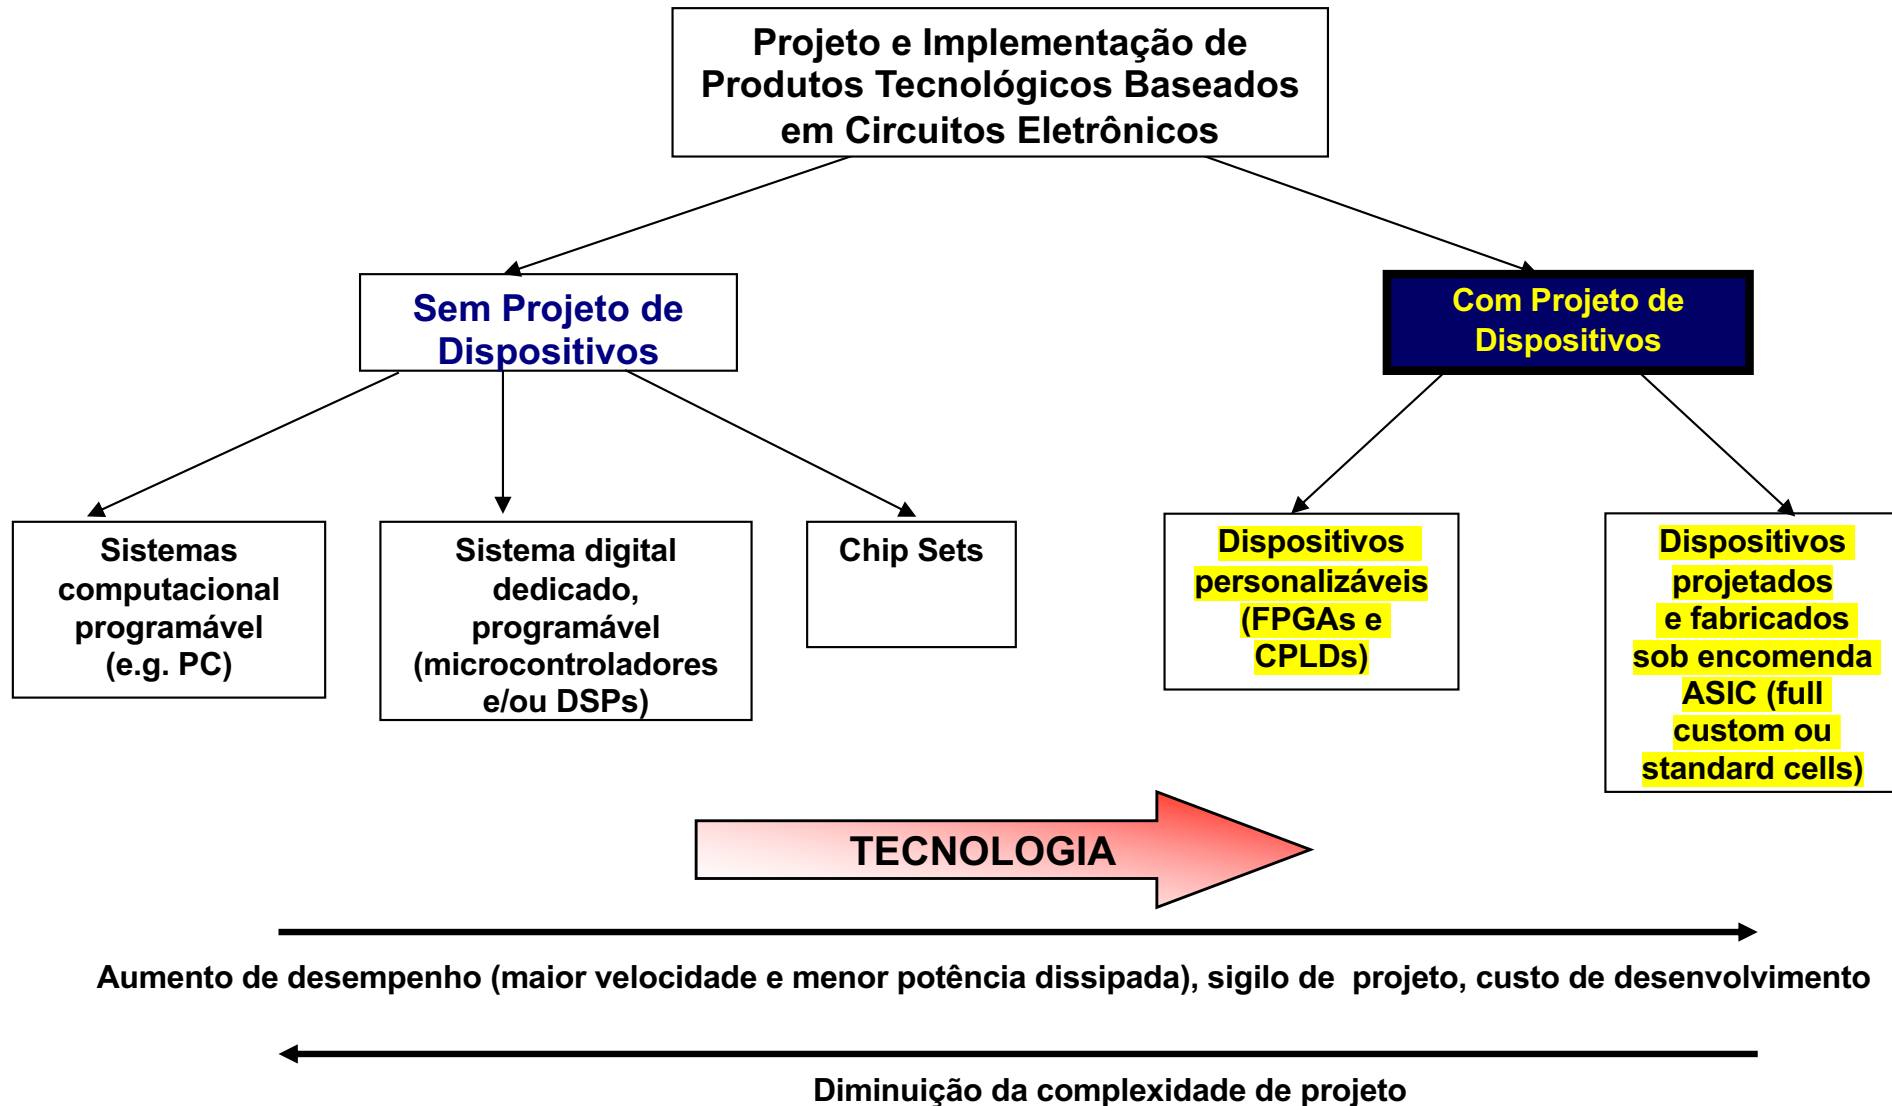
Projeto e Implementação de Produtos Tecnológicos Baseados em Circuitos Eletrônicos

Sem Projeto de Dispositivos

Com Projeto de Dispositivos

Sistemas computacional programável (e.g. PC)

Sistema digital dedicado, programável (microcontroladores e/ou DSPs)

Chip Sets

Dispositivos personalizáveis (FPGAs e CPLDs)

Dispositivos projetados e fabricados sob encomenda ASIC (full custom ou standard cells)

TECNOLOGIA

Aumento de desempenho (maior velocidade e menor potência dissipada), sigilo de projeto, custo de desenvolvimento

Diminuição da complexidade de projeto